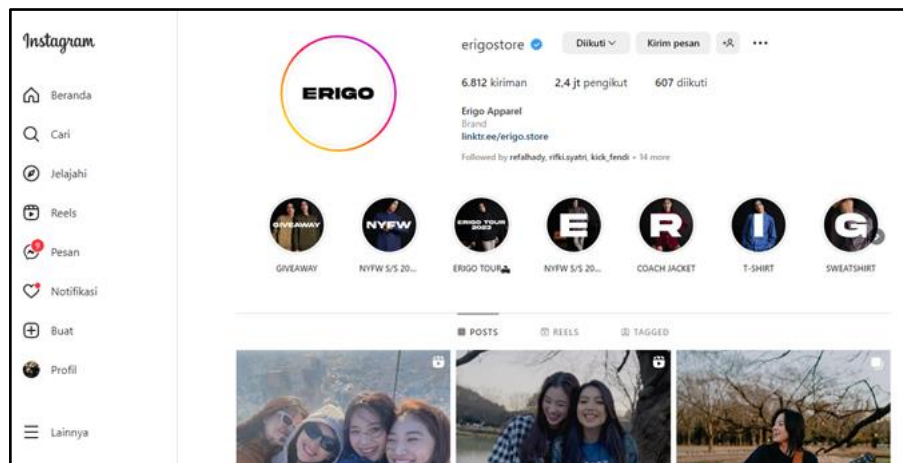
Instagram

Beranda

Cari

Jelajahi

Reels

9

Pesan

Notifikasi

Buat

Profil

Lainnya

ERIGO

erigostore

Diikuti

Kirim pesan

6.812 kiriman

2,4 jt pengikut

607 diikuti

Erigo Apparel

Brand

linktr.ee/erigo.store

Followed by refalhady, rifki.syatri, kick_fendi + 14 more

GIVEAWAY

NYFW

ERIGO TOUR 2023

E

R

G

GIVEAWAY

NYFW S/S 20...

ERIGO TOUR

NYFW S/S 20...

COACH JACKET

T-SHIRT

SWEATSHIRT

POSTS

REELS

TAGGED